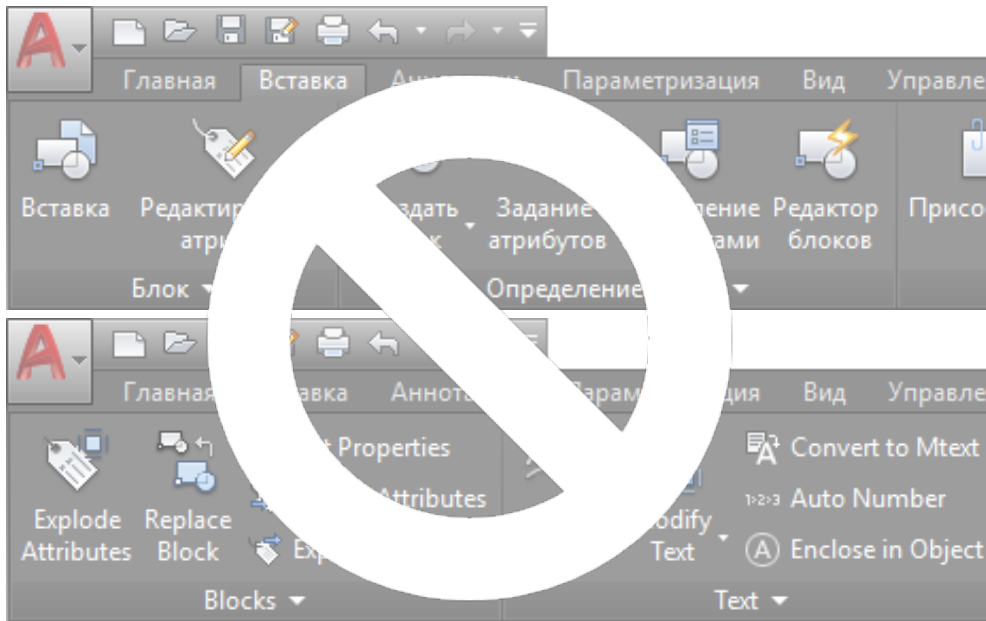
Главная Вставка Анно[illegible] Параметризация Вид Управле

Вставка Редактир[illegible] атри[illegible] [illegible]здать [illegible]к Задание атрибутов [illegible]ение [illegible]ами Редактор блоков Присо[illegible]

Блок Определение

Главная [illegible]авка Аннота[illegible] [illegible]арам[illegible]ция Вид Управле

Explode Attributes Replace Block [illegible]t Properties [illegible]ttributes Exp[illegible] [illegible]odify Text Convert to Mtext Auto Number Enclose in Object

Blocks Text